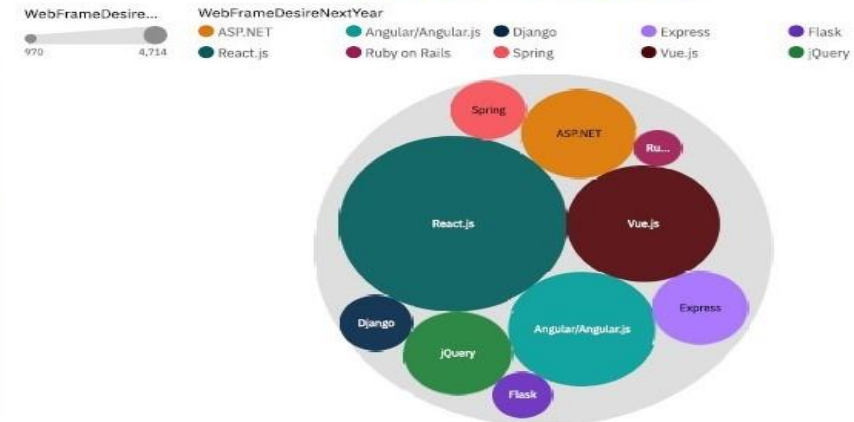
WebFrameDesire...
970
4,714

WebFrameDesireNextYear
ASP.NET
Angular/Angular.js
Django
Express
Flask
React.js
Ruby on Rails
Spring
Vue.js
jQuery

Spring
ASP.NET
Ru...
React.js
Vue.js
Express
Django
Angular/Angular.js
jQuery
Flask